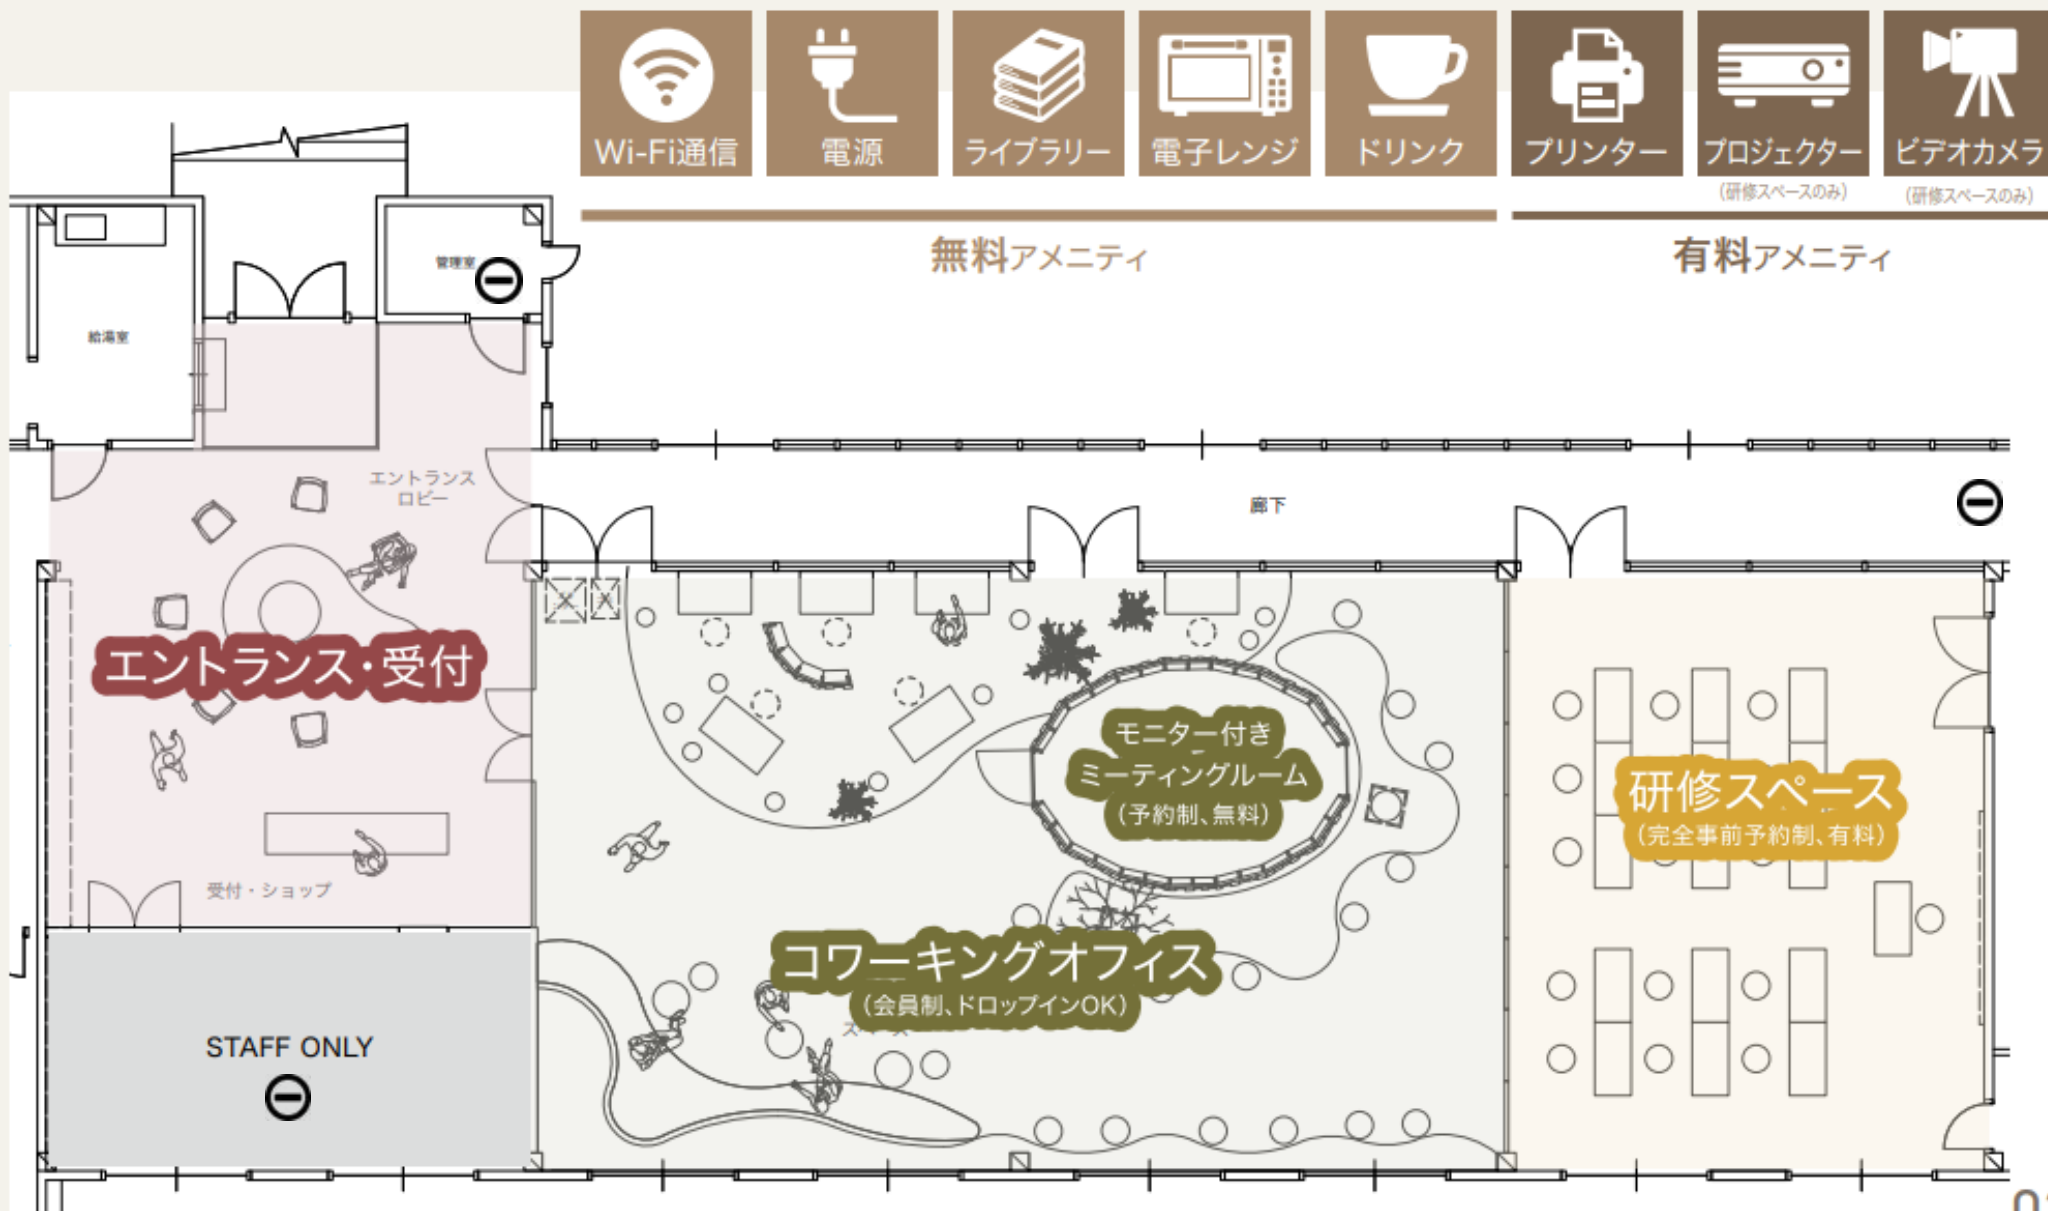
Wi-Fi通信
電源
ライブラリー
電子レンジ
ドリンク
プリンター
プロジェクター
(研修スペースのみ)
ビデオカメラ
(研修スペースのみ)

無料アメニティ
有料アメニティ

管理室
給湯室
エントランス
ロビー
廊下
エントランス・受付
モニター付き
ミーティングルーム
(予約制、無料)
研修スペース
(完全事前予約制、有料)
受付・ショップ
コワーキングオフィス
(会員制、ドロップインOK)
STAFF ONLY